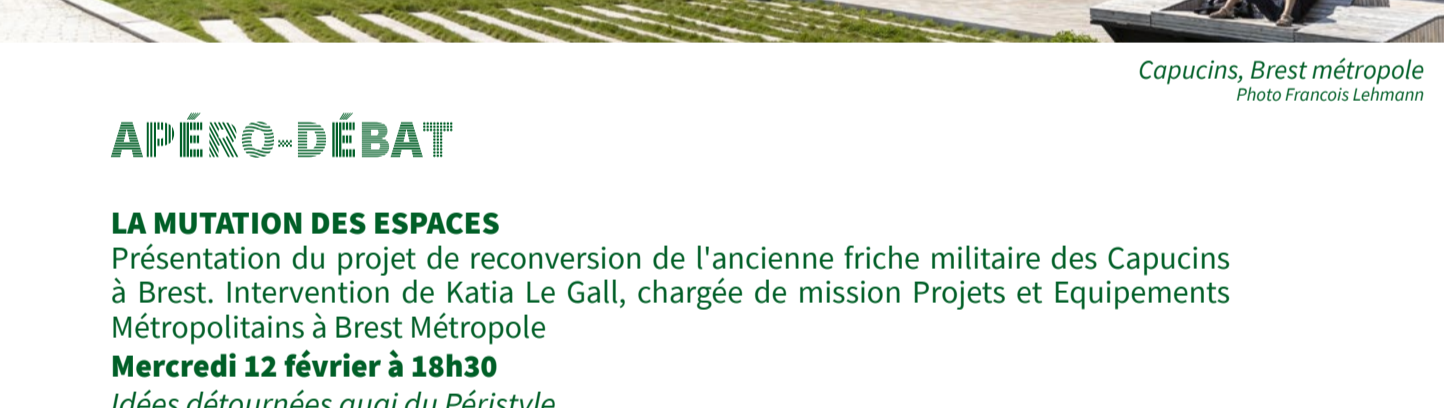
Capucins, Brest métropole
Photo Francois Lehmann

APÉRO-DÉBAT

LA MUTATION DES ESPACES
Présentation du projet de reconversion de l'ancienne friche militaire des Capucins à Brest. Intervention de Katia Le Gall, chargée de mission Projets et Equipements Métropolitains à Brest Métropole
Mercredi 12 février à 18h30
Idées détournées quai du Péristyle